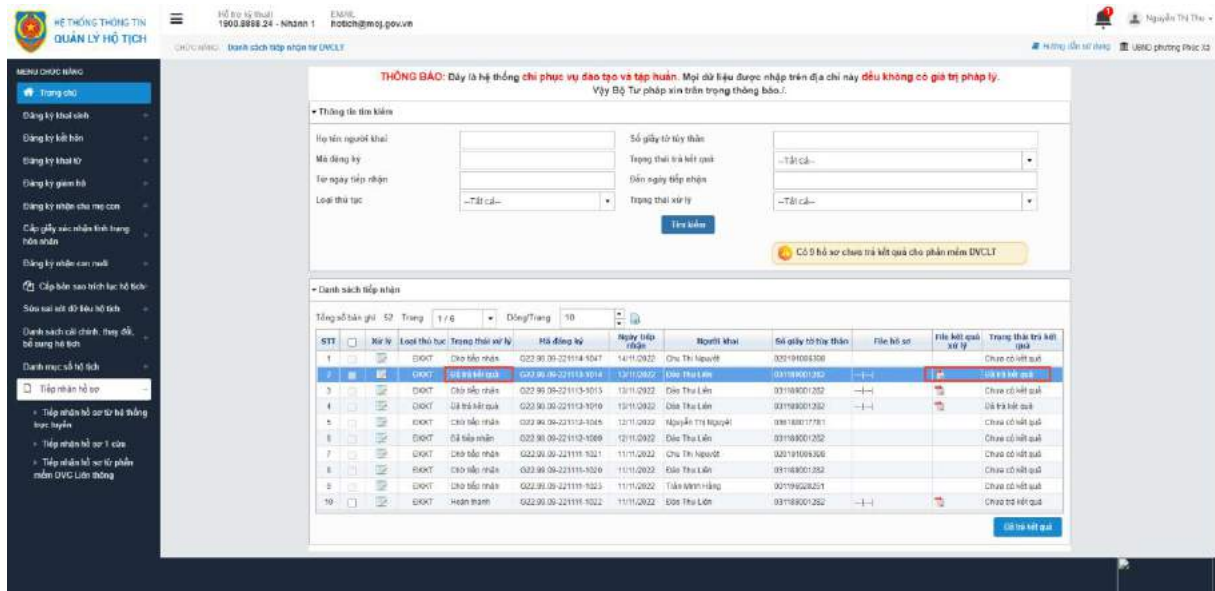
HỆ THỐNG THÔNG TIN
QUẢN LÝ HỘ TỊCH

Hỗ trợ kỹ thuật
1900.8888.24 - Nhánh 1

EMAIL
hotich@moj.gov.vn

Nguyễn Thị Thu

CHỨC NĂNG Danh sách tiếp nhận từ DVCLT

Hướng dẫn sử dụng UBND phường Phúc Xá

MENU CHỨC NĂNG
Trang chủ
Đăng ký khai sinh
Đăng ký kết hôn
Đăng ký khai tử
Đăng ký giám hộ
Đăng ký nhận cha mẹ con
Cấp giấy xác nhận tình trạng hôn nhân
Đăng ký nhận con nuôi
Cấp bản sao trích lục hộ tịch
Sửa sai sót dữ liệu hộ tịch
Danh sách cải chính, thay đổi, bổ sung hộ tịch
Danh mục sổ hộ tịch
Tiếp nhận hồ sơ
Tiếp nhận hồ sơ từ hệ thống trực tuyến
Tiếp nhận hồ sơ 1 cửa
Tiếp nhận hồ sơ từ phần mềm DVC Liên thông

THÔNG BÁO: Đây là hệ thống chỉ phục vụ đào tạo và tập huấn. Mọi dữ liệu được nhập trên địa chỉ này đều không có giá trị pháp lý.
Vậy Bộ Tư pháp xin trân trọng thông báo./.

Thông tin tìm kiếm
Họ tên người khai
Số giấy tờ tùy thân
Mã đăng ký
Trạng thái trả kết quả --Tất cả--
Từ ngày tiếp nhận
Đến ngày tiếp nhận
Loại thủ tục --Tất cả--
Trạng thái xử lý --Tất cả--
Tìm kiếm

Có 9 hồ sơ chưa trả kết quả cho phần mềm DVCLT

Danh sách tiếp nhận
Tổng số bản ghi 52 Trang 1/6 Dòng/Trang 10

| STT | | Xử lý | Loại thủ tục | Trạng thái xử lý | Mã đăng ký | Ngày tiếp nhận | Người khai | Số giấy tờ tùy thân | File hồ sơ | File kết quả xử lý | Trạng thái trả kết quả |
|---|---|---|---|---|---|---|---|---|---|---|---|
| 1 | | | ĐKKT | Chờ tiếp nhận | G22.90.09-221114-1047 | 14/11/2022 | Chu Thị Nguyệt | 020191006300 | | | Chưa có kết quả |
| 2 | | | ĐKKT | Đã trả kết quả | G22.90.09-221113-1014 | 13/11/2022 | Đào Thu Liên | 031189001282 | | | Đã trả kết quả |
| 3 | | | ĐKKT | Chờ tiếp nhận | G22.90.09-221113-1013 | 13/11/2022 | Đào Thu Liên | 031189001282 | | | Chưa có kết quả |
| 4 | | | ĐKKT | Đã trả kết quả | G22.90.09-221113-1010 | 13/11/2022 | Đào Thu Liên | 031189001282 | | | Đã trả kết quả |
| 5 | | | ĐKKT | Chờ tiếp nhận | G22.90.09-221113-1045 | 12/11/2022 | Nguyễn Thị Nguyệt | 098188017781 | | | Chưa có kết quả |
| 6 | | | ĐKKT | Đã tiếp nhận | G22.90.09-221112-1009 | 12/11/2022 | Đào Thu Liên | 031189001282 | | | Chưa có kết quả |
| 7 | | | ĐKKT | Chờ tiếp nhận | G22.90.09-221111-1021 | 11/11/2022 | Chu Thị Nguyệt | 020191006300 | | | Chưa có kết quả |
| 8 | | | ĐKKT | Chờ tiếp nhận | G22.90.09-221111-1020 | 11/11/2022 | Đào Thu Liên | 031189001282 | | | Chưa có kết quả |
| 9 | | | ĐKKT | Chờ tiếp nhận | G22.90.09-221111-1023 | 11/11/2022 | Trần Minh Hằng | 001196028251 | | | Chưa có kết quả |
| 10 | | | ĐKKT | Hoàn thành | G22.90.09-221111-1022 | 11/11/2022 | Đào Thu Liên | 031189001282 | | | Chưa trả kết quả |

Gửi trả kết quả